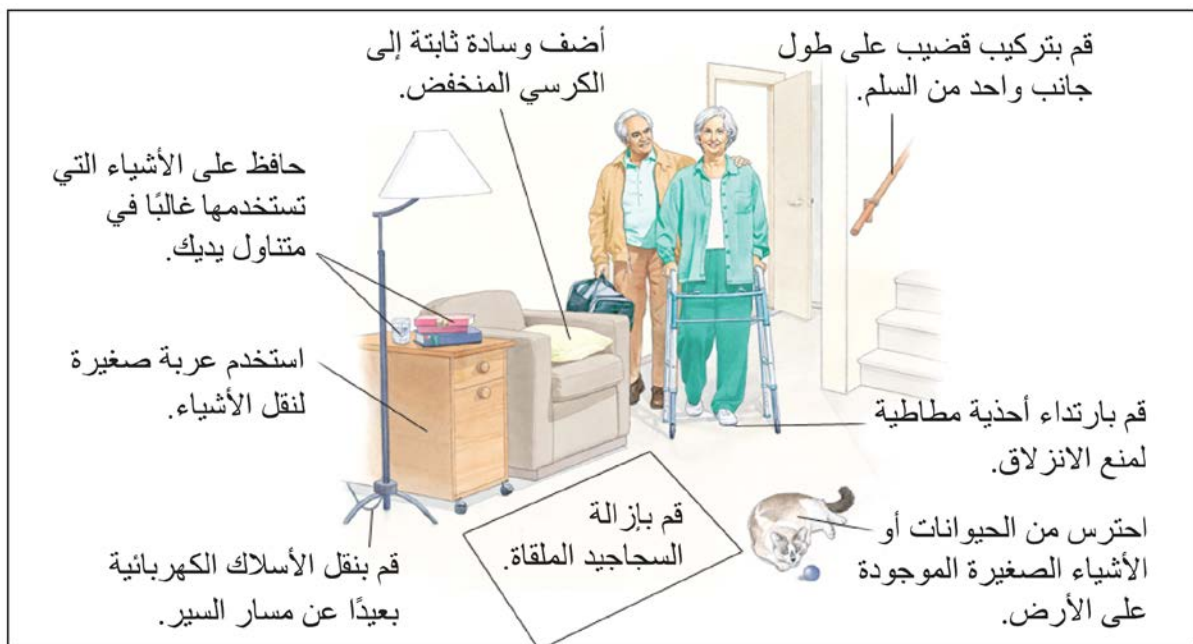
أضف وسادة ثابتة إلى الكرسي المنخفض.

قم بتركيب قضيب على طول جانب واحد من السلم.

حافظ على الأشياء التي تستخدمها غالبًا في متناول يديك.

استخدم عربة صغيرة لنقل الأشياء.

قم بارتداء أحذية مطاطية لمنع الانزلاق.

قم بإزالة السجاجيد الملقاة.

احترس من الحيوانات أو الأشياء الصغيرة الموجودة على الأرض.

قم بنقل الأسلاك الكهربائية بعيدًا عن مسار السير.